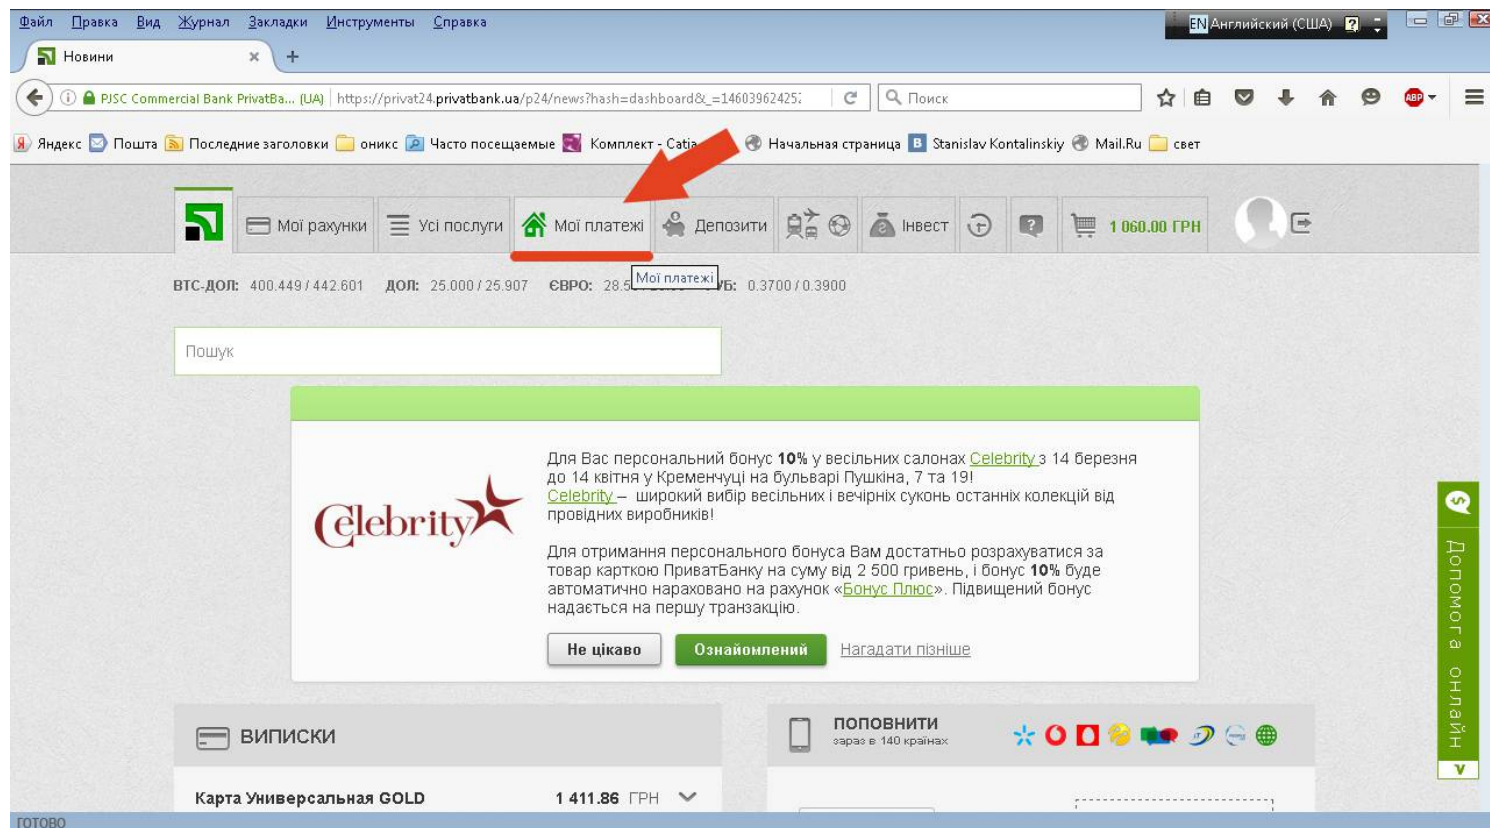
Файл Правка Вид Журнал Закладки Инструменты Справка

EN Английский (США)

Новини

PJSC Commercial Bank PrivatBa... (UA) https://privat24.privatbank.ua/p24/news?hash=dashboard&_=14603962425

Поиск

Яндекс Пошта Последние заголовки оникс Часто посещаемые Комплект - Catia Начальная страница Stanislav Kontalinskiy Mail.Ru свет

Мої рахунки Усі послуги Мої платежі Депозити Інвест 1 060.00 ГРН

Мої платежі

BTC-ДОЛ: 400.449 / 442.601 ДОЛ: 25.000 / 25.907 ЄВРО: 28.5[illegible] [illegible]УБ: 0.3700 / 0.3900

Пошук

Celebrity

Для Вас персональний бонус 10% у весільних салонах Celebrity з 14 березня до 14 квітня у Кременчуці на бульварі Пушкіна, 7 та 19!
Celebrity – широкий вибір весільних і вечірніх суконь останніх колекцій від провідних виробників!

Для отримання персонального бонуса Вам достатньо розрахуватися за товар карткою ПриватБанку на суму від 2 500 гривень, і бонус 10% буде автоматично нараховано на рахунок «Бонус Плюс». Підвищений бонус надається на першу транзакцію.

Не цікаво Ознайомлений Нагадати пізніше

Допомога онлайн

ВИПИСКИ

ПОПОВНИТИ
зараз в 140 країнах

Карта Универсальная GOLD 1 411.86 ГРН

Готово